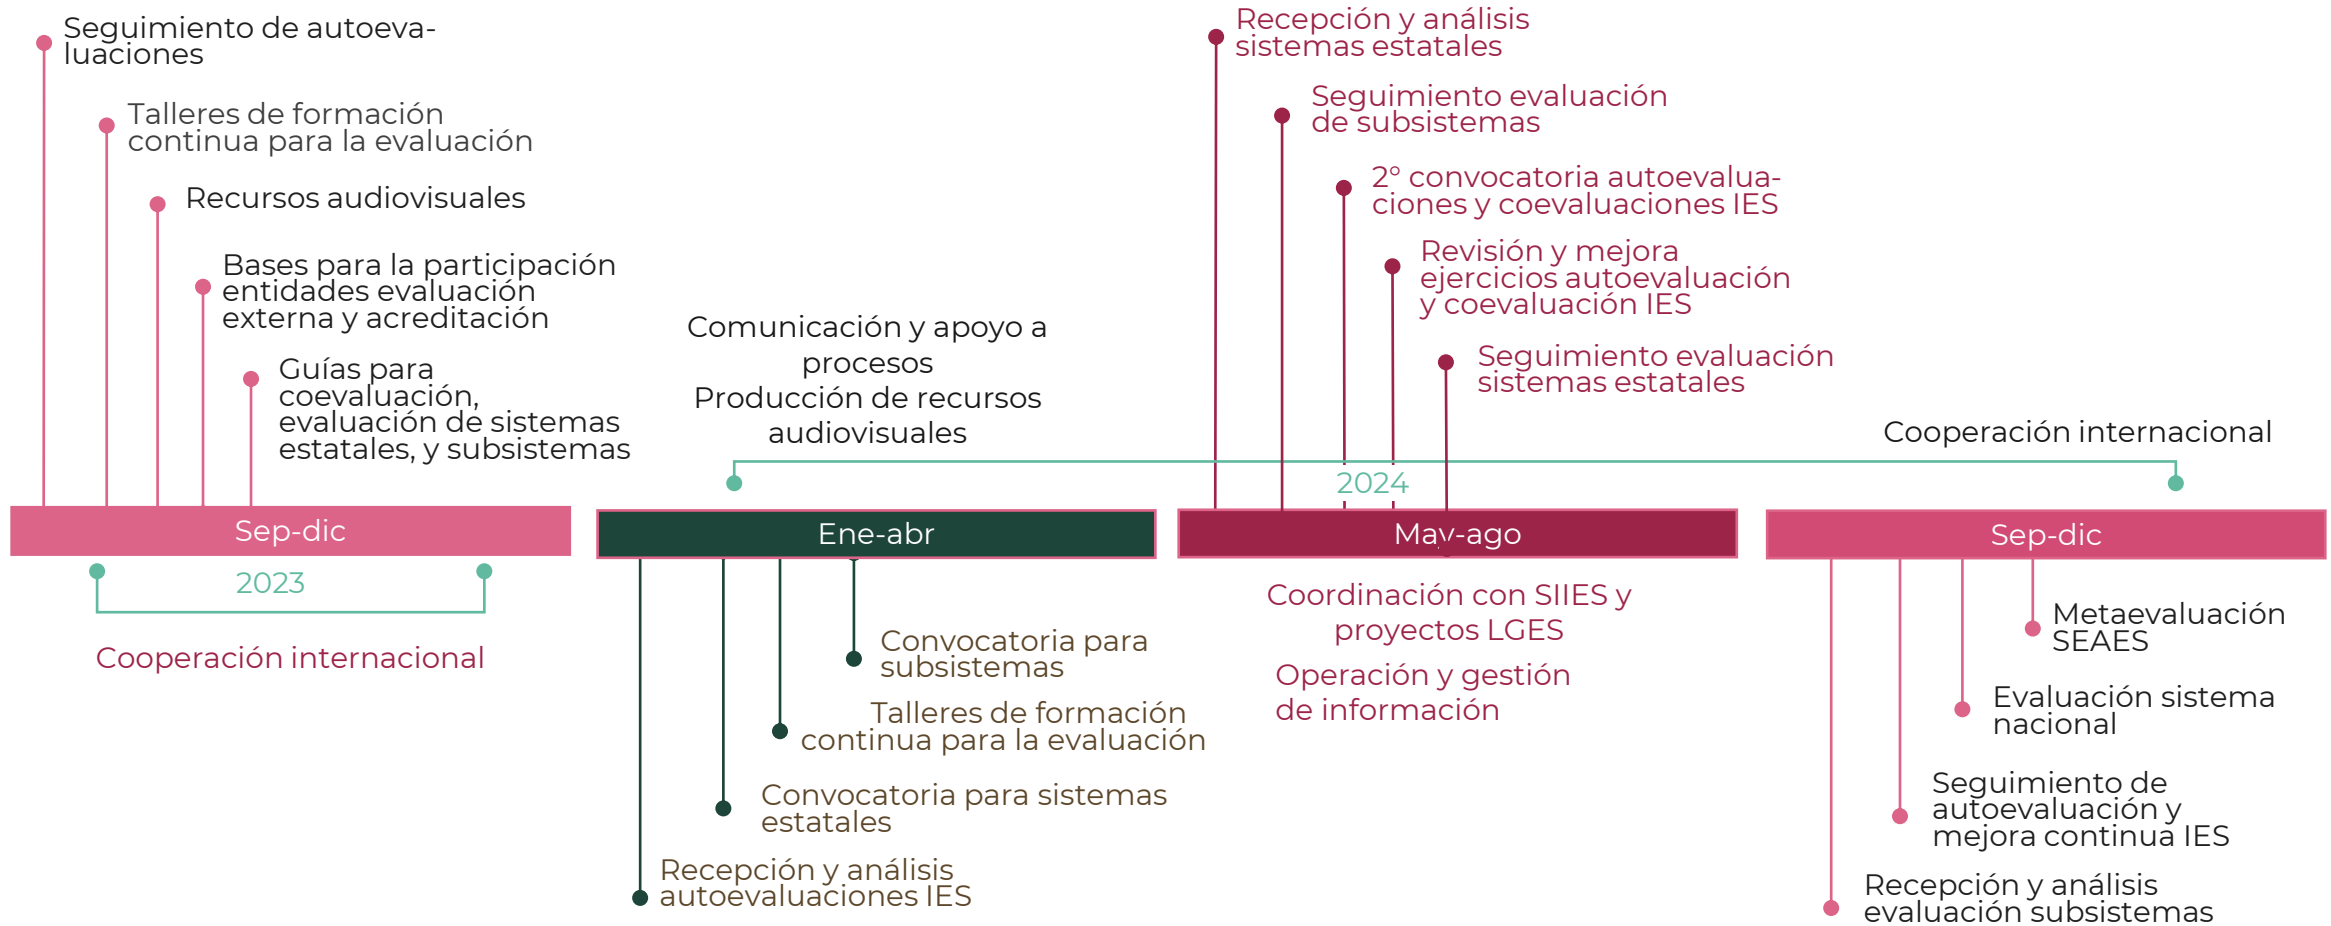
Seguimiento de autoevaluaciones

Talleres de formación continua para la evaluación

Recursos audiovisuales

Bases para la participación entidades evaluación externa y acreditación

Guías para coevaluación, evaluación de sistemas estatales, y subsistemas

Sep-dic

2023

Cooperación internacional

Comunicación y apoyo a procesos
Producción de recursos audiovisuales

Ene-abr

Convocatoria para subsistemas

Talleres de formación continua para la evaluación

Convocatoria para sistemas estatales

Recepción y análisis autoevaluaciones IES

Recepción y análisis sistemas estatales

Seguimiento evaluación de subsistemas

2° convocatoria autoevaluaciones y coevaluaciones IES

Revisión y mejora ejercicios autoevaluación y coevaluación IES

Seguimiento evaluación sistemas estatales

2024

May-ago

Coordinación con SIIES y proyectos LGES

Operación y gestión de información

Cooperación internacional

Sep-dic

Metaevaluación SEAES

Evaluación sistema nacional

Seguimiento de autoevaluación y mejora continua IES

Recepción y análisis evaluación subsistemas